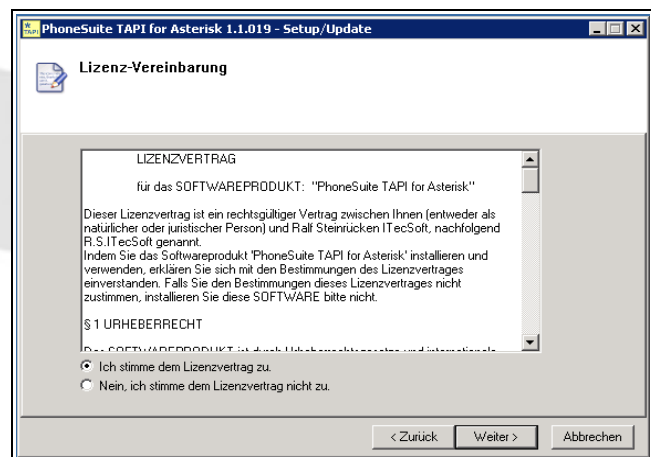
PhoneSuite TAPI for Asterisk 1.1.019 - Setup/Update

Lizenz-Vereinbarung

LIZENZVERTRAG

für das SOFTWAREPRODUKT: "PhoneSuite TAPI for Asterisk"

Dieser Lizenzvertrag ist ein rechtsgültiger Vertrag zwischen Ihnen (entweder als natürlicher oder juristischer Person) und Ralf Steinrücken ITecSoft, nachfolgend R.S.ITecSoft genannt.
Indem Sie das Softwareprodukt 'PhoneSuite TAPI for Asterisk' installieren und verwenden, erklären Sie sich mit den Bestimmungen des Lizenzvertrages einverstanden. Falls Sie den Bestimmungen dieses Lizenzvertrages nicht zustimmen, installieren Sie diese SOFTWARE bitte nicht.

§ 1 URHEBERRECHT

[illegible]

Ich stimme dem Lizenzvertrag zu.
Nein, ich stimme dem Lizenzvertrag nicht zu.

< Zurück
Weiter >
Abbrechen